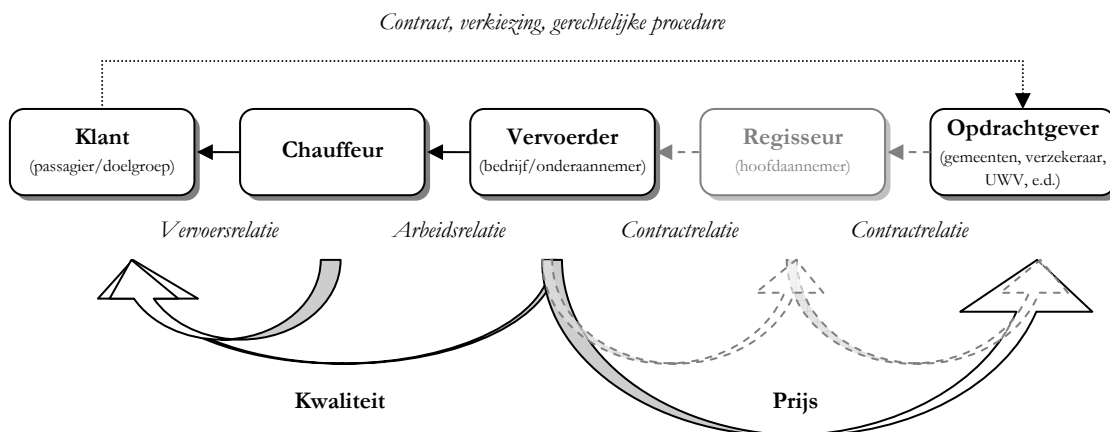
Contract, verkiezing, gerechtelijke procedure

Klant
(passagier/doelgroep)

Chauffeur

Vervoerder
(bedrijf/onderaannemer)

Regisseur
(hoofdaannemer)

Opdrachtgever
(gemeenten, verzekeraar, UWV, e.d.)

Vervoersrelatie

Arbeidsrelatie

Contractrelatie

Contractrelatie

Kwaliteit

Prijs